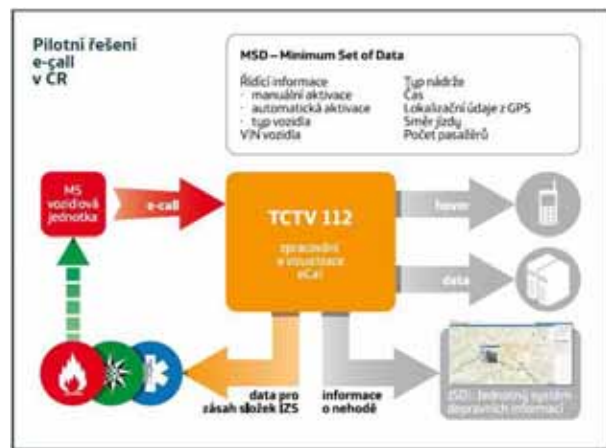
Pilotní řešení e-call v ČR

MSD – Minimum Set of Data

Řídicí informace
- manuální aktivace
- automatická aktivace
- typ vozidla
VIN vozidla

Typ nádrže
Čas
Lokalizační údaje z GPS
Směr jízdy
Počet pasažérů

MS vozidlová jednotka

e-call

TCTV 112

zpracování a vizualizace eCall

hovor

data

data pro zásah složek IZS

informace o nehodě

JSDI - Jednotný systém dopravních informací